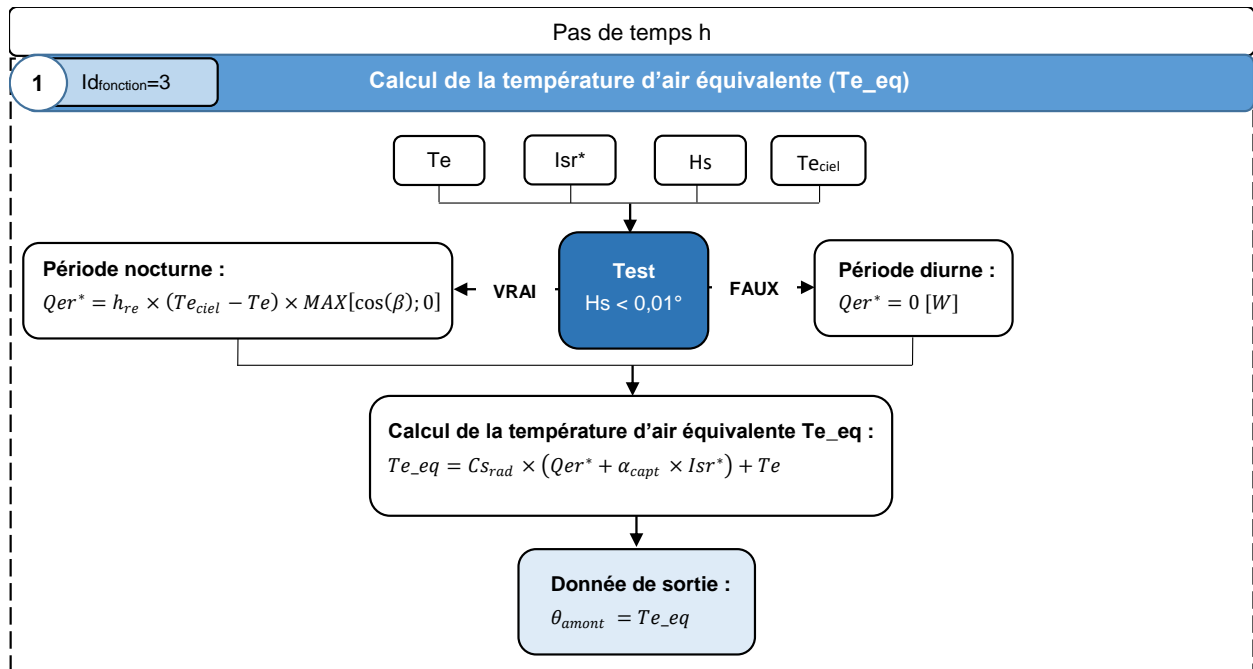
Pas de temps h

1 Id$_{fonction}$=3

Calcul de la température d'air équivalente (Te_eq)

Te

Isr*

Hs

Te$_{ciel}$

Période nocturne :
$Qer^* = h_{re} \times (Te_{ciel} - Te) \times MAX[\cos(\beta); 0]$

VRAI

Test
Hs < 0,01°

FAUX

Période diurne :
$Qer^* = 0\ [W]$

Calcul de la température d'air équivalente Te_eq :
$Te\_eq = Cs_{rad} \times (Qer^* + \alpha_{capt} \times Isr^*) + Te$

Donnée de sortie :
$\theta_{amont} = Te\_eq$